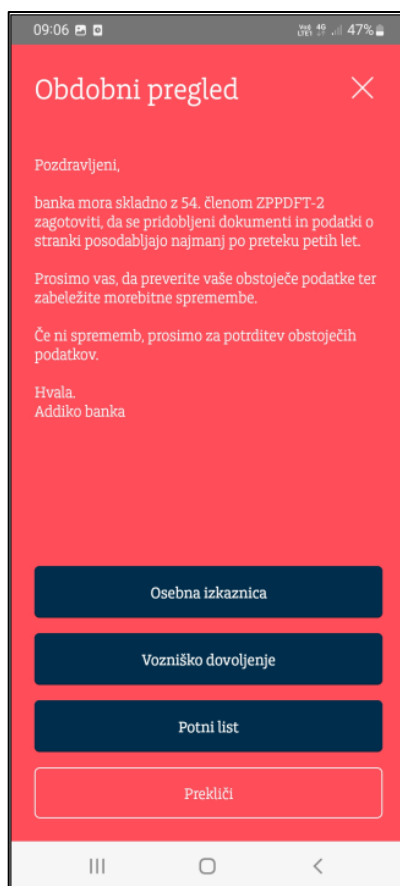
09:06 47%

Obdobni pregled

Pozdravljeni,

banka mora skladno z 54. členom ZPPDFT-2 zagotoviti, da se pridobljeni dokumenti in podatki o stranki posodabljajo najmanj po preteku petih let.

Prosimo vas, da preverite vaše obstoječe podatke ter zabeležite morebitne spremembe.

Če ni sprememb, prosimo za potrditev obstoječih podatkov.

Hvala.
Addiko banka

Osebna izkaznica

Vozniško dovoljenje

Potni list

Prekliči